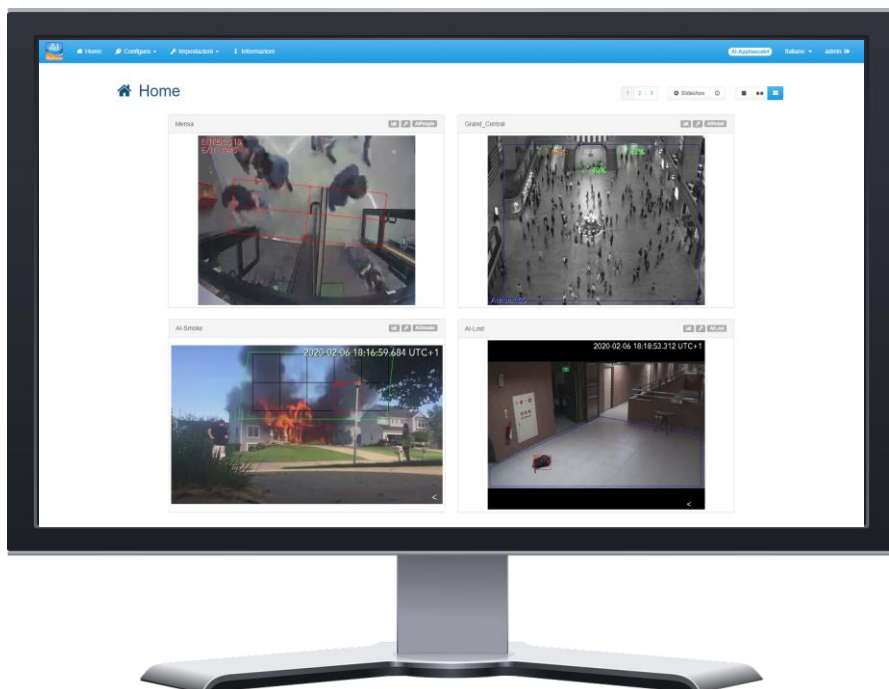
Home Configura Impostazioni Informazioni AI-Appliance84 Italiano admin

Home

1 2 3 Slideshow

Mensa AIPeople

Grand_Central AIRetail

AI-Smoke AISmoke

2020-02-06 18:16:59.684 UTC+1

AI-Lost AILost

2020-02-06 18:18:53.312 UTC+1